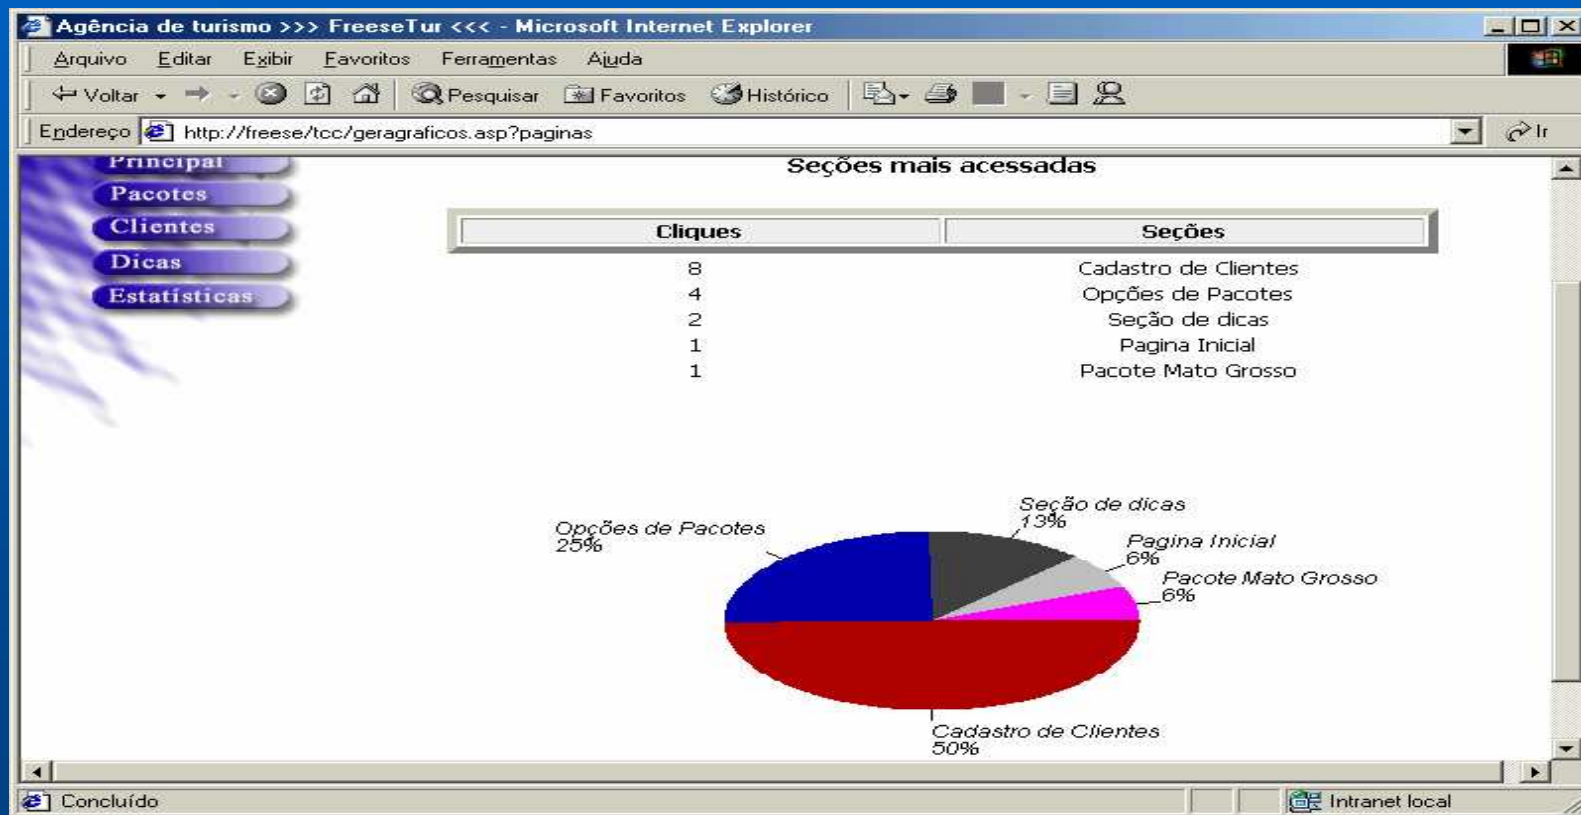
Agência de turismo >>> FreeseTur <<< - Microsoft Internet Explorer

Arquivo Editar Exibir Favoritos Ferramentas Ajuda

Voltar Pesquisar Favoritos Histórico

Endereço http://freese/tcc/geragráficos.asp?paginas Ir

Principal
Pacotes
Clientes
Dicas
Estatísticas

Seções mais acessadas

| Cliques | Seções |
|---|---|
| 8 | Cadastro de Clientes |
| 4 | Opções de Pacotes |
| 2 | Seção de dicas |
| 1 | Pagina Inicial |
| 1 | Pacote Mato Grosso |

Seção de dicas 13%
Opções de Pacotes 25%
Pagina Inicial 6%
Pacote Mato Grosso 6%
Cadastro de Clientes 50%

Concluído
Intranet local